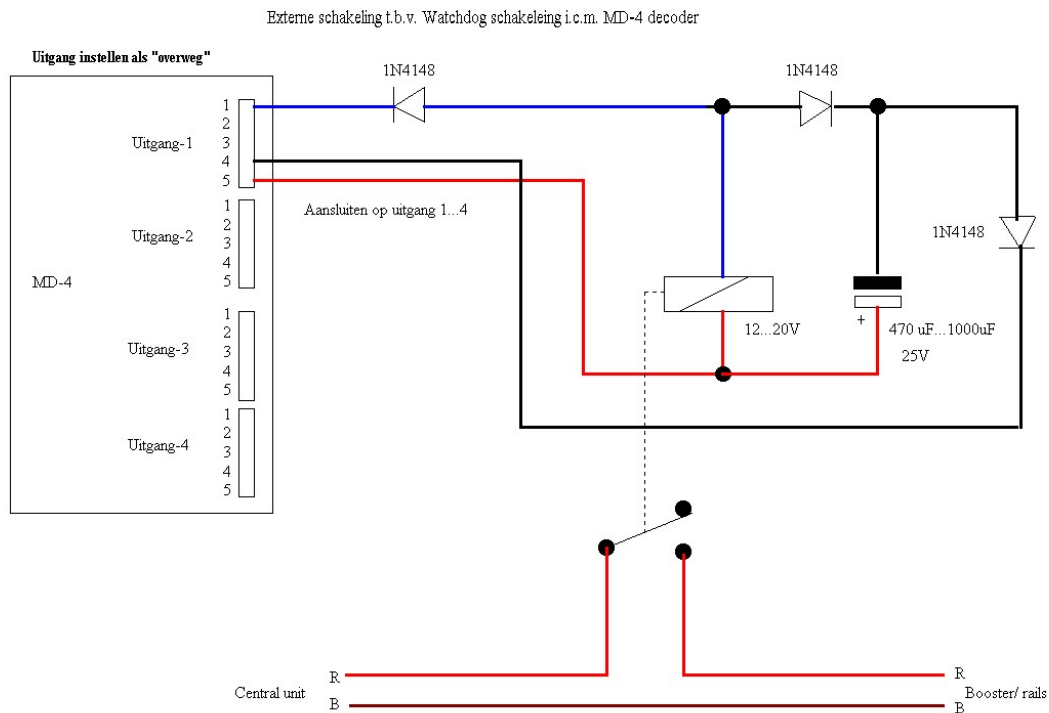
Externe schakeling t.b.v. Watchdog schakeleing i.c.m. MD-4 decoder

Uitgang instellen als "overweg"

1N4148

1N4148

1
2
3
4
5

Uitgang-1

Aansluiten op uitgang 1...4

1
2
3
4
5

Uitgang-2

1N4148

MD-4

12...20V

+

470 uF...1000uF

25V

1
2
3
4
5

Uitgang-3

1
2
3
4
5

Uitgang-4

R

Central unit

B

R

Booster/ rails

B